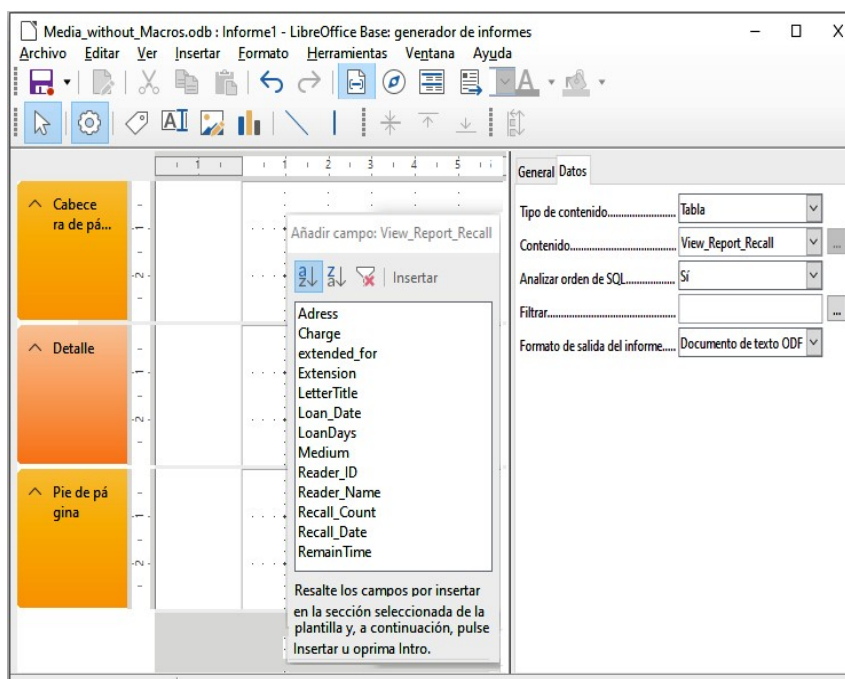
Media_without_Macros.odb : Informe1 - LibreOffice Base: generador de informes
Archivo Editar Ver Insertar Formato Herramientas Ventana Ayuda

Cabecera de pá...

Detalle

Pie de página

Añadir campo: View_Report_Recall

Insertar

Adress
Charge
extended_for
Extension
LetterTitle
Loan_Date
LoanDays
Medium
Reader_ID
Reader_Name
Recall_Count
Recall_Date
RemainTime

Resalte los campos por insertar en la sección seleccionada de la plantilla y, a continuación, pulse Insertar u oprima Intro.

General Datos

Tipo de contenido........................ Tabla
Contenido.................................. View_Report_Recall
Analizar orden de SQL.................. Sí
Filtrar...........................................
Formato de salida del informe..... Documento de texto ODF